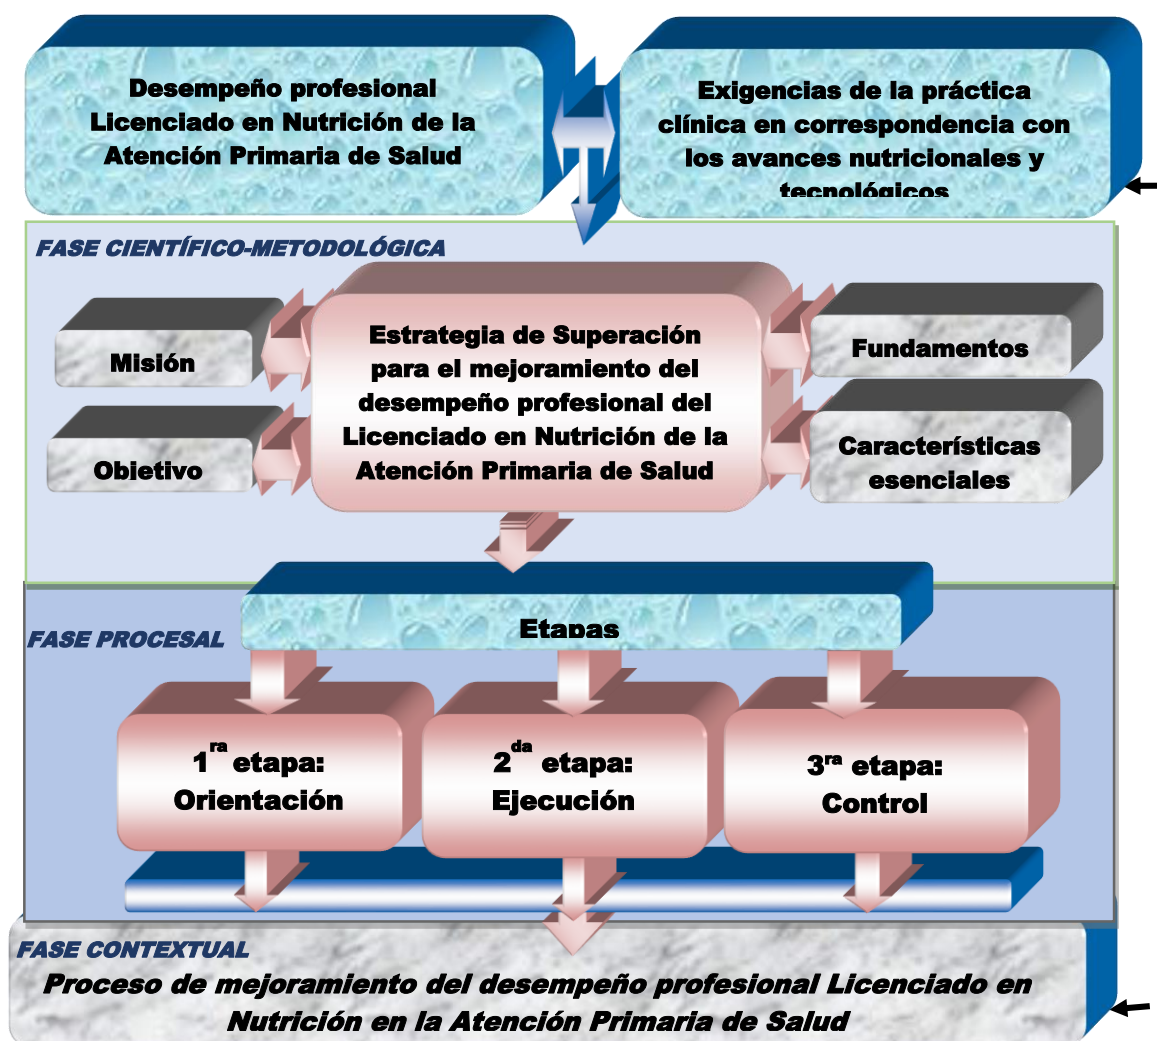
Desempeño profesional Licenciado en Nutrición de la Atención Primaria de Salud

Exigencias de la práctica clínica en correspondencia con los avances nutricionales y tecnológicos

FASE CIENTÍFICO-METODOLÓGICA

Misión

Objetivo

Estrategia de Superación para el mejoramiento del desempeño profesional del Licenciado en Nutrición de la Atención Primaria de Salud

Fundamentos

Características esenciales

FASE PROCESAL

Etapas

$1^{ra}$ etapa: Orientación

$2^{da}$ etapa: Ejecución

$3^{ra}$ etapa: Control

FASE CONTEXTUAL

Proceso de mejoramiento del desempeño profesional Licenciado en Nutrición en la Atención Primaria de Salud